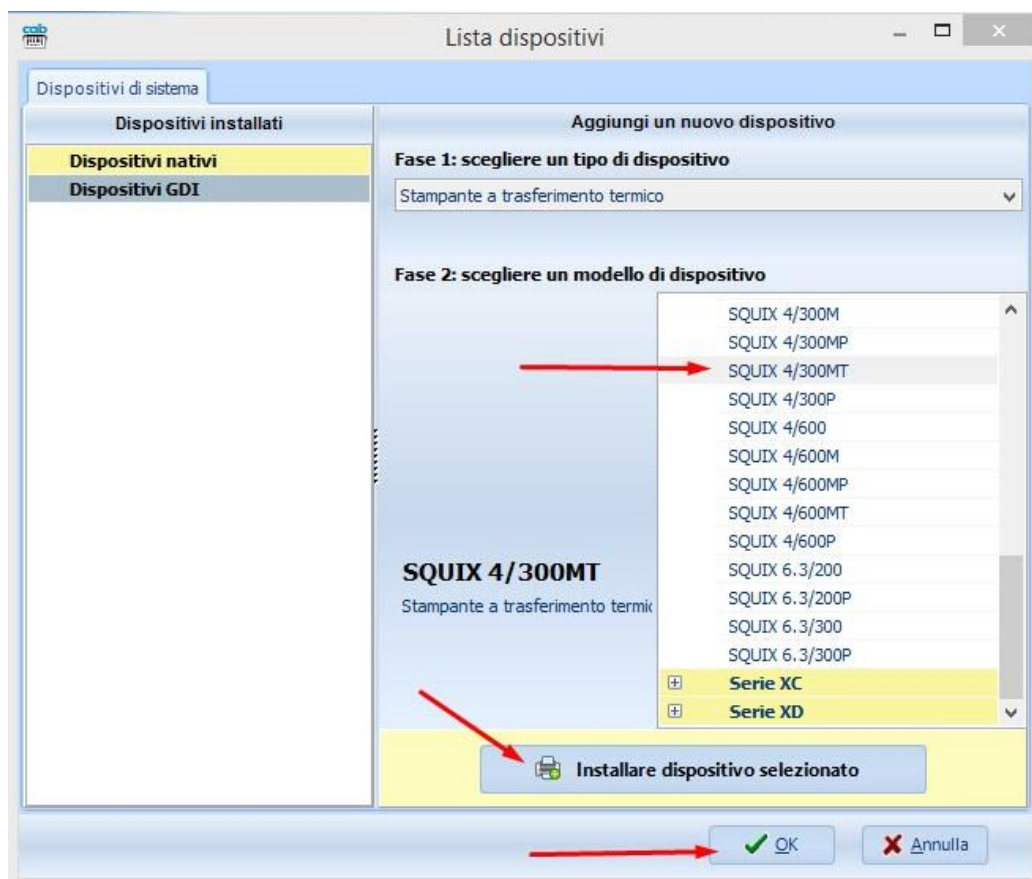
cab

Lista dispositivi

Dispositivi di sistema

Dispositivi installati

Dispositivi nativi
Dispositivi GDI

Aggiungi un nuovo dispositivo

Fase 1: scegliere un tipo di dispositivo

Stampante a trasferimento termico

Fase 2: scegliere un modello di dispositivo

SQUIX 4/300M
SQUIX 4/300MP
SQUIX 4/300MT
SQUIX 4/300P
SQUIX 4/600
SQUIX 4/600M
SQUIX 4/600MP
SQUIX 4/600MT
SQUIX 4/600P
SQUIX 6.3/200
SQUIX 6.3/200P
SQUIX 6.3/300
SQUIX 6.3/300P
Serie XC
Serie XD

SQUIX 4/300MT

Stampante a trasferimento termic

Installare dispositivo selezionato

OK

Annulla